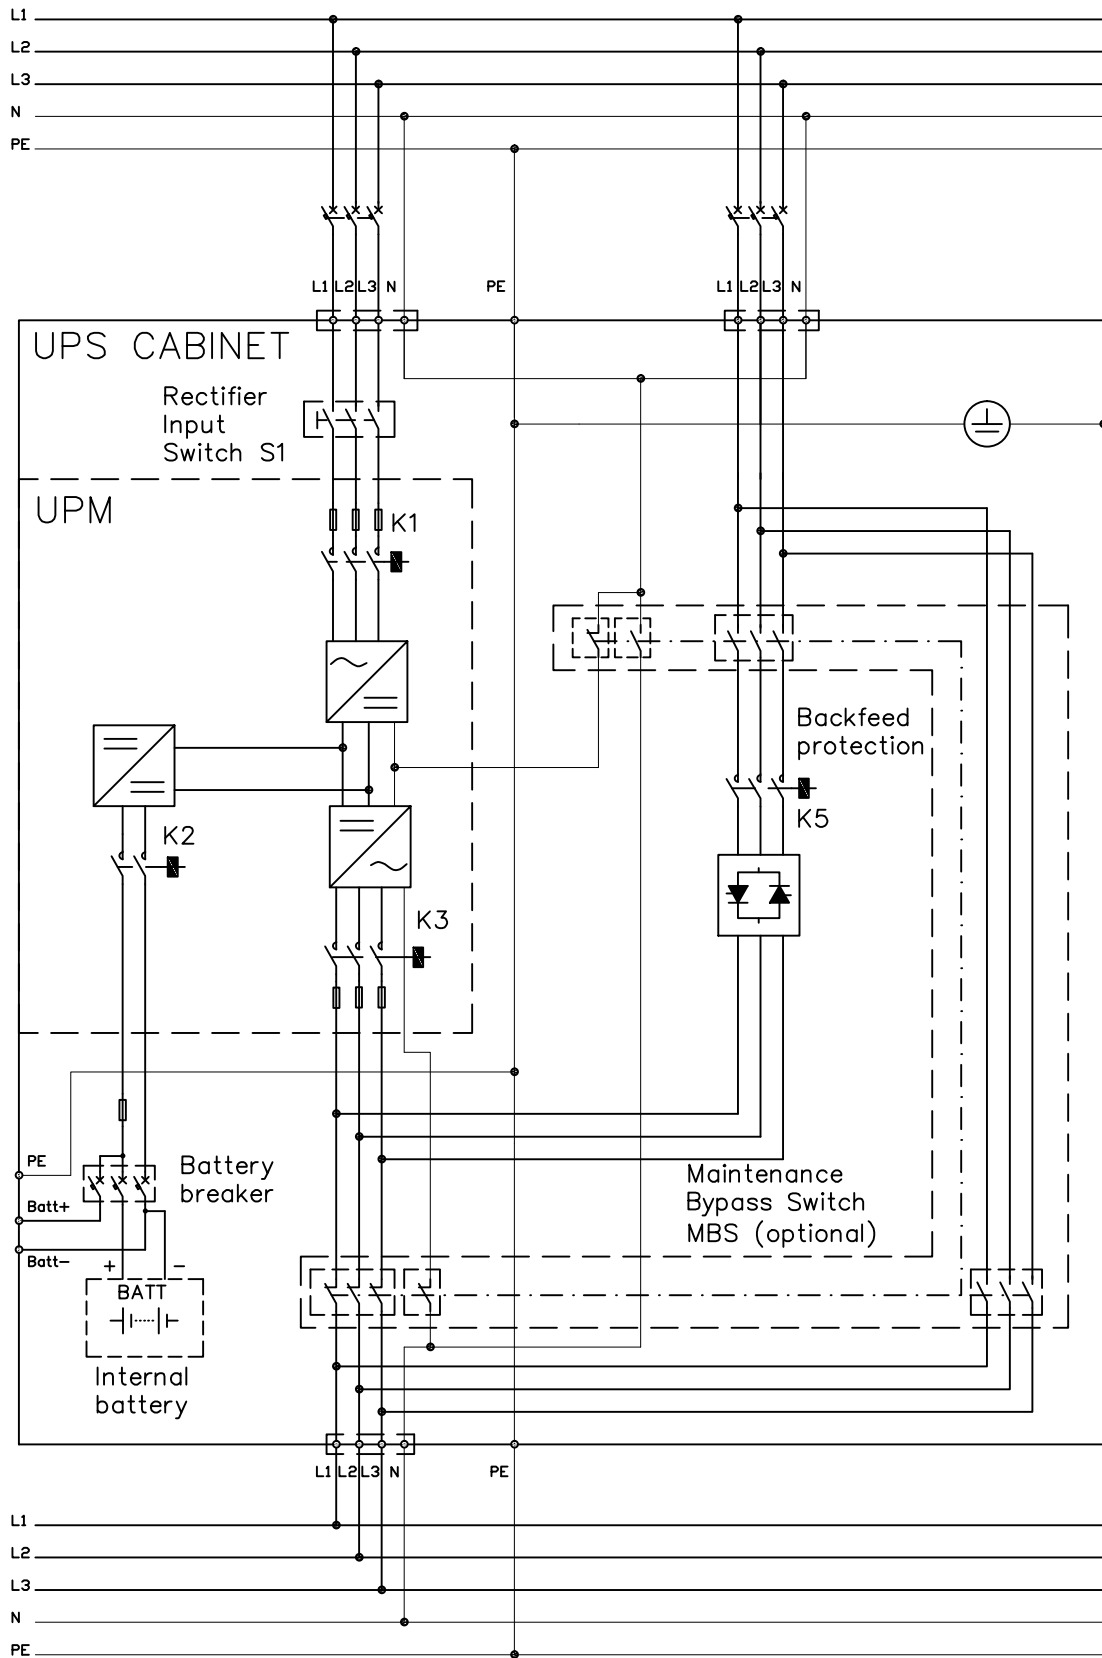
L1
L2
L3
N
PE

L1 L2 L3 N
PE
L1 L2 L3 N

UPS CABINET

Rectifier
Input
Switch S1

UPM

K1

Backfeed
protection

K5

K2

K3

PE
Batt+
Batt−

Battery
breaker

+ −
BATT

Internal
battery

Maintenance
Bypass Switch
MBS (optional)

L1 L2 L3 N
PE

L1
L2
L3
N
PE